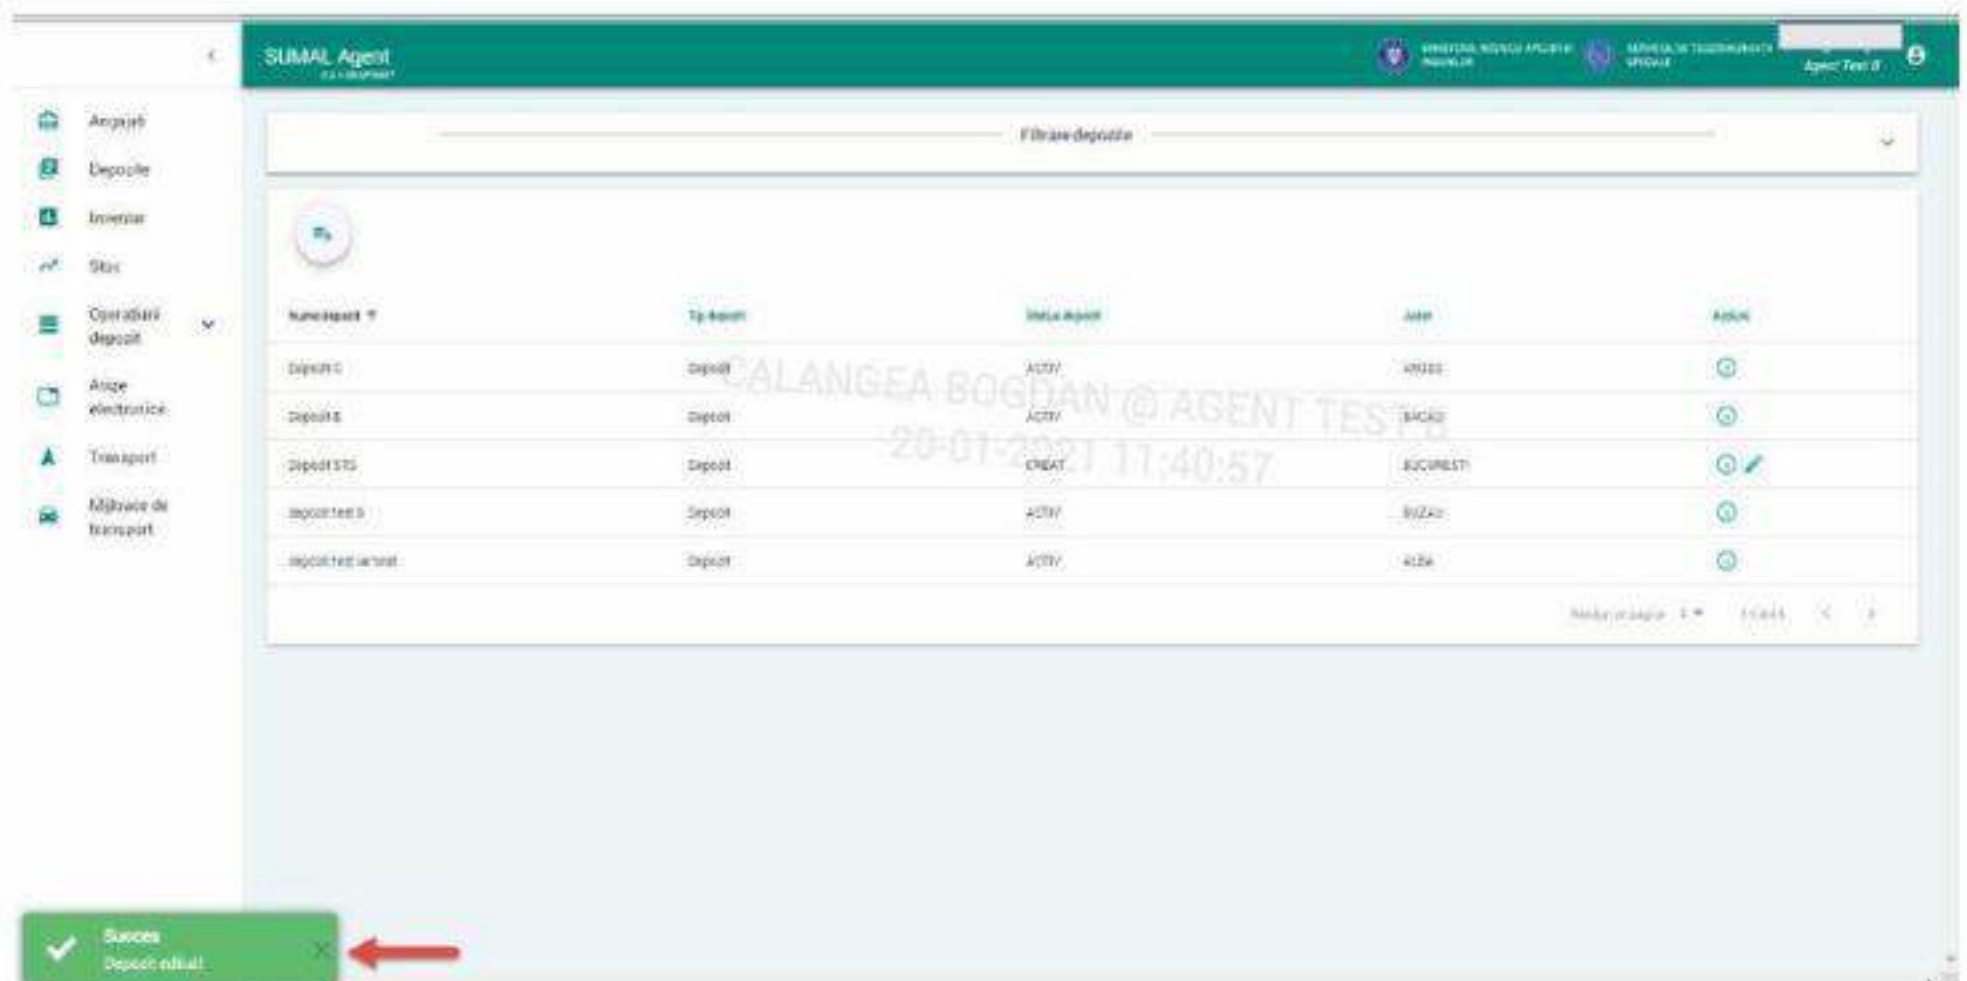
SUMAL Agent
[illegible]

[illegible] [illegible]
Agent Test 8

Angajati
Depozite
Inventar
Stoc
Operatiuni depozit
Avize electronice
Transport
Mijloace de transport

Filtrare depozite

| Nume depozit | Tip depozit | Status depozit | Judet | Actiuni |
|---|---|---|---|---|
| Depozit C | Depozit | ACTIV | ARGES | |
| Depozit B | Depozit | ACTIV | BACAU | |
| Depozit STS | Depozit | CREAT | BUCURESTI | |
| depozit test 5 | Depozit | ACTIV | BUZAU | |
| depozit test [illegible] | Depozit | ACTIV | ALBA | |

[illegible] 5 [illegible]

CALANGEA BOGDAN @ AGENT TEST 8
20-01-2021 11:40:57

Succes
Depozit editat!